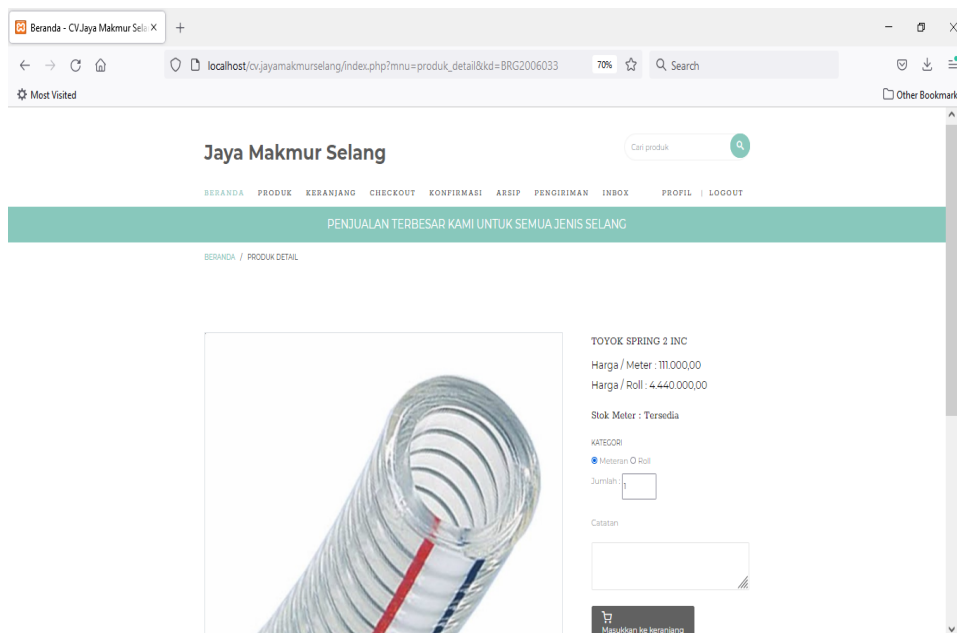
Beranda - CV.Jaya Makmur Sela ×

localhost/cv.jayamakmurselang/index.php?mnu=produk_detail&kd=BRG2006033

70%

Search

Most Visited

Other Bookmark

Jaya Makmur Selang

Cari produk

BERANDA PRODUK KERANJANG CHECKOUT KONFIRMASI ARSIP PENGIRIMAN INBOX PROFIL | LOGOUT

PENJUALAN TERBESAR KAMI UNTUK SEMUA JENIS SELANG

BERANDA / PRODUK DETAIL

TOYOK SPRING 2 INC

Harga / Meter : 111.000,00

Harga / Roll : 4.440.000,00

Stok Meter : Tersedia

KATEGORI

Meteran Roll

Jumlah : 1

Catatan

Masukkan ke keranjang